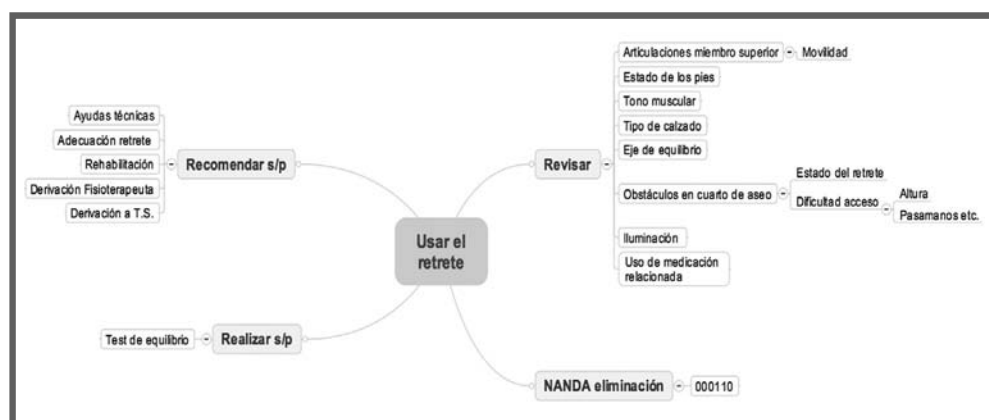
Usar el retrete

Recomendar s/p
Ayudas técnicas
Adecuación retrete
Rehabilitación
Derivación Fisioterapeuta
Derivación a T.S.

Realizar s/p
Test de equilibrio

Revisar
Articulaciones miembro superior
Movilidad
Estado de los pies
Tono muscular
Tipo de calzado
Eje de equilibrio
Obstáculos en cuarto de aseo
Estado del retrete
Dificultad acceso
Altura
Pasamanos etc.
Iluminación
Uso de medicación relacionada

NANDA eliminación
000110